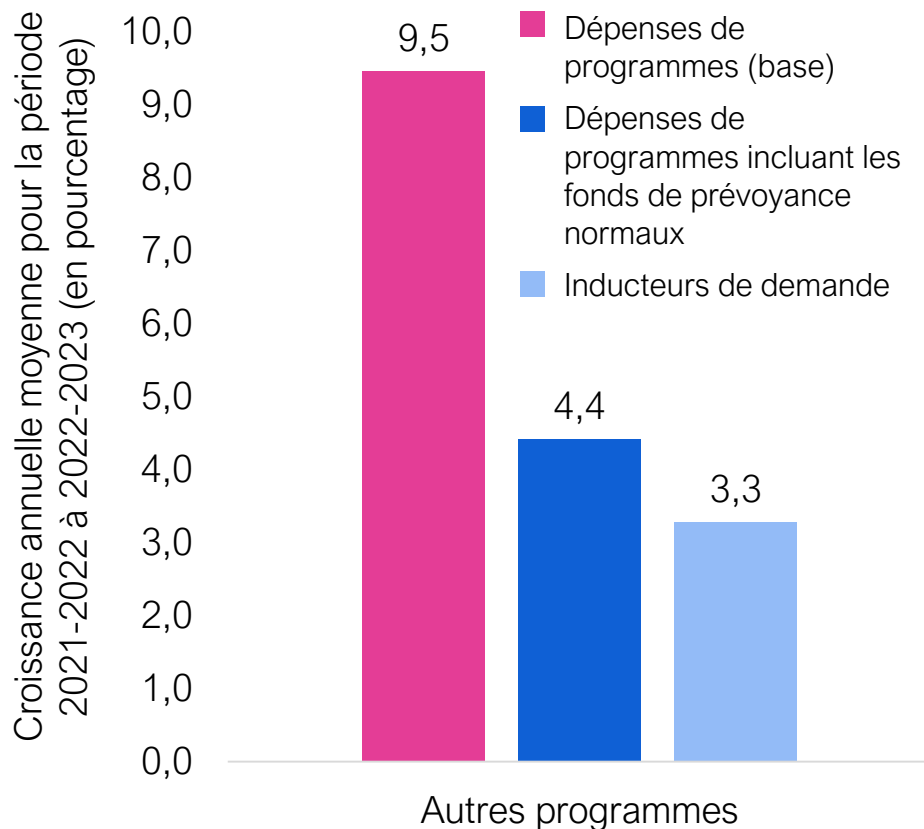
Croissance annuelle moyenne pour la période 2021-2022 à 2022-2023 (en pourcentage)

10,0
9,0
8,0
7,0
6,0
5,0
4,0
3,0
2,0
1,0
0,0

9,5
4,4
3,3

Dépenses de programmes (base)
Dépenses de programmes incluant les fonds de prévoyance normaux
Inducteurs de demande

Autres programmes